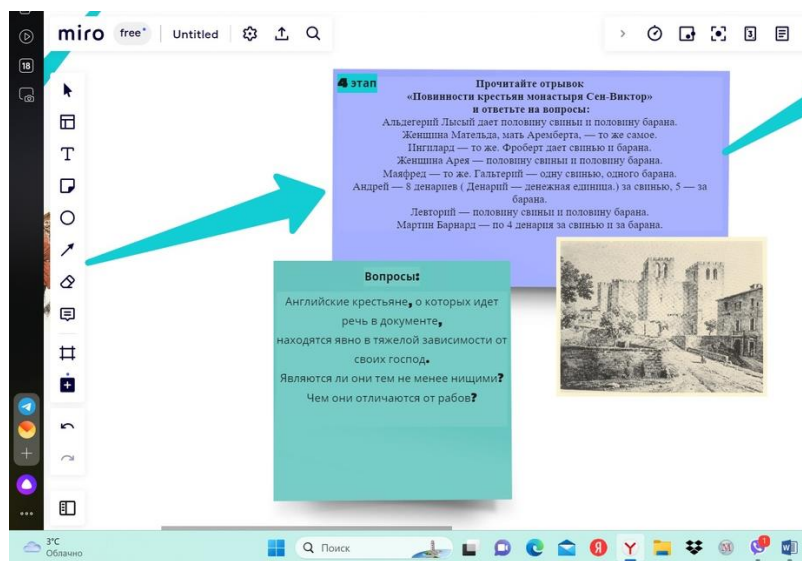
miro free⁺ Untitled

18

4 этап

Прочитайте отрывок
«Повинности крестьян монастыря Сен-Виктор»
и ответьте на вопросы:
Альдегерий Лысый дает половину свиньи и половину барана.
Женщина Мательда, мать Арембертa, — то же самое.
Ингилард — то же. Фроберт дает свинью и барана.
Женщина Арея — половину свиньи и половину барана.
Маяфред — то же. Гальтерий — одну свинью, одного барана.
Андрей — 8 денариев ( Денарий — денежная единица.) за свинью, 5 — за барана.
Левторий — половину свиньи и половину барана.
Мартин Барнард — по 4 денария за свинью и за барана.

Вопросы:

Английские крестьяне, о которых идет речь в документе, находятся явно в тяжелой зависимости от своих господ.
Являются ли они тем не менее нищими?
Чем они отличаются от рабов?

3°C
Облачно

Поиск